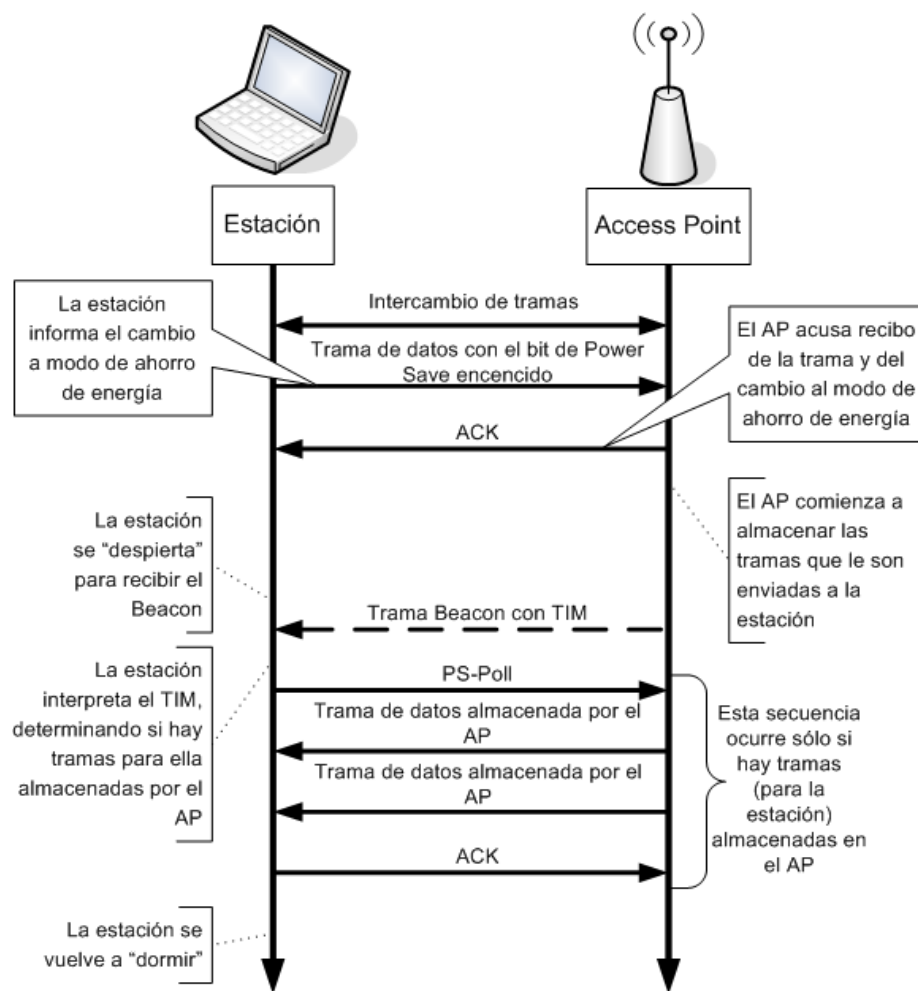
Estación

Access Point

La estación informa el cambio a modo de ahorro de energía

Intercambio de tramas

Trama de datos con el bit de Power Save encencido

El AP acusa recibo de la trama y del cambio al modo de ahorro de energía

ACK

La estación se "despierta" para recibir el Beacon

El AP comienza a almacenar las tramas que le son enviadas a la estación

Trama Beacon con TIM

La estación interpreta el TIM, determinando si hay tramas para ella almacenadas por el AP

PS-Poll

Trama de datos almacenada por el AP

Trama de datos almacenada por el AP

ACK

Esta secuencia ocurre sólo si hay tramas (para la estación) almacenadas en el AP

La estación se vuelve a "dormir"